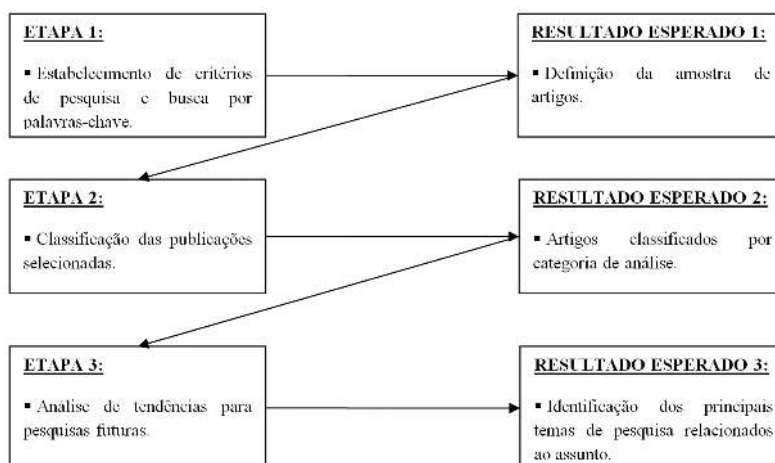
ETAPA 1:

▪ Estabelecimento de critérios de pesquisa e busca por palavras-chave.

RESULTADO ESPERADO 1:

▪ Definição da amostra de artigos.

ETAPA 2:

▪ Classificação das publicações selecionadas.

RESULTADO ESPERADO 2:

▪ Artigos classificados por categoria de análise.

ETAPA 3:

▪ Análise de tendências para pesquisas futuras.

RESULTADO ESPERADO 3:

▪ Identificação dos principais temas de pesquisa relacionados ao assunto.